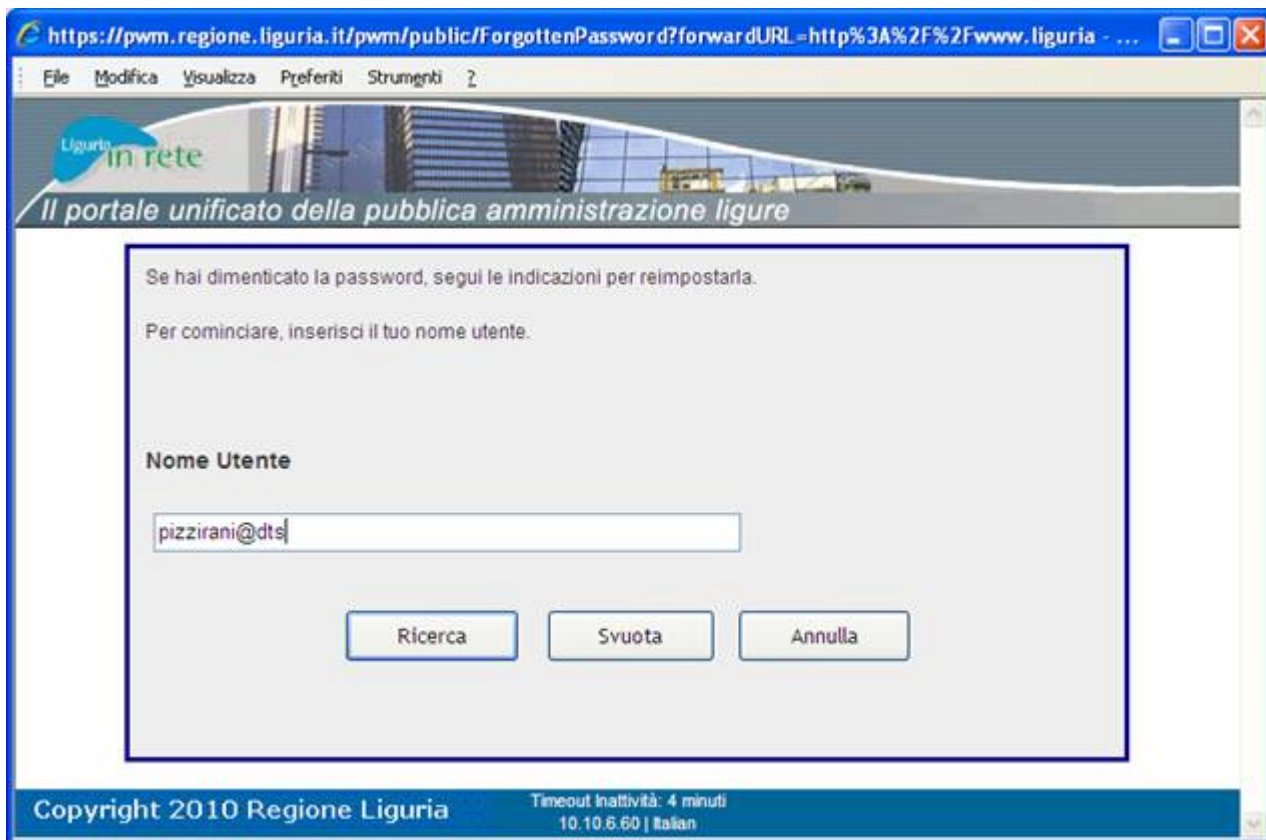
https://pwm.regione.liguria.it/pwm/public/ForgottenPassword?forwardURL=http%3A%2F%2Fwww.liguria - ...

File Modifica Visualizza Preferiti Strumenti ?

Liguria in rete

Il portale unificato della pubblica amministrazione ligure

Se hai dimenticato la password, segui le indicazioni per reimpostarla.

Per cominciare, inserisci il tuo nome utente.

Nome Utente

pizzirani@dts

Ricerca Svuota Annulla

Copyright 2010 Regione Liguria

Timeout Inattività: 4 minuti
10.10.6.60 | Italian